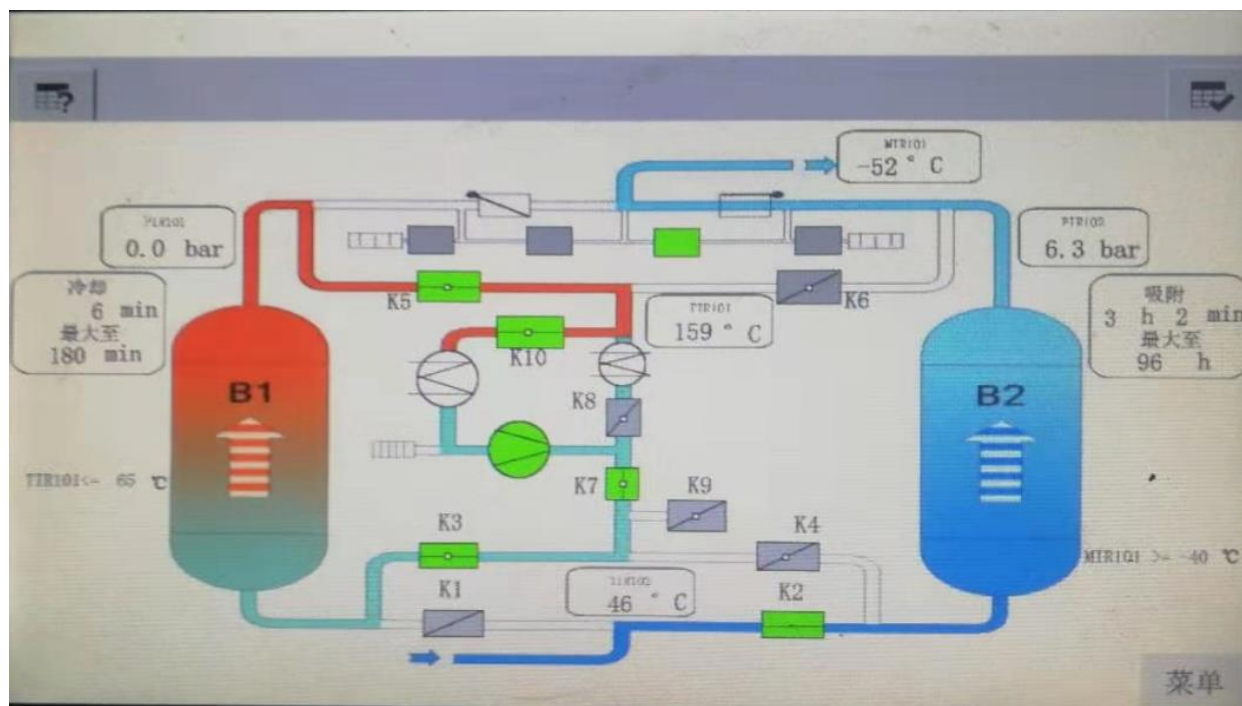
MTR101
-52 ° C

PLR101
0.0 bar

PTR103
6.3 bar

冷却
6 min
最大至
180 min

K5

TIR101
159 ° C

K6

吸附
3 h 2 min
最大至
96 h

K10

B1

B2

K8

TIR101<= 65 ℃

K7

K9

K3

K4

MIR101 >= -40 ℃

K1

TIR102
46 ° C

K2

菜单